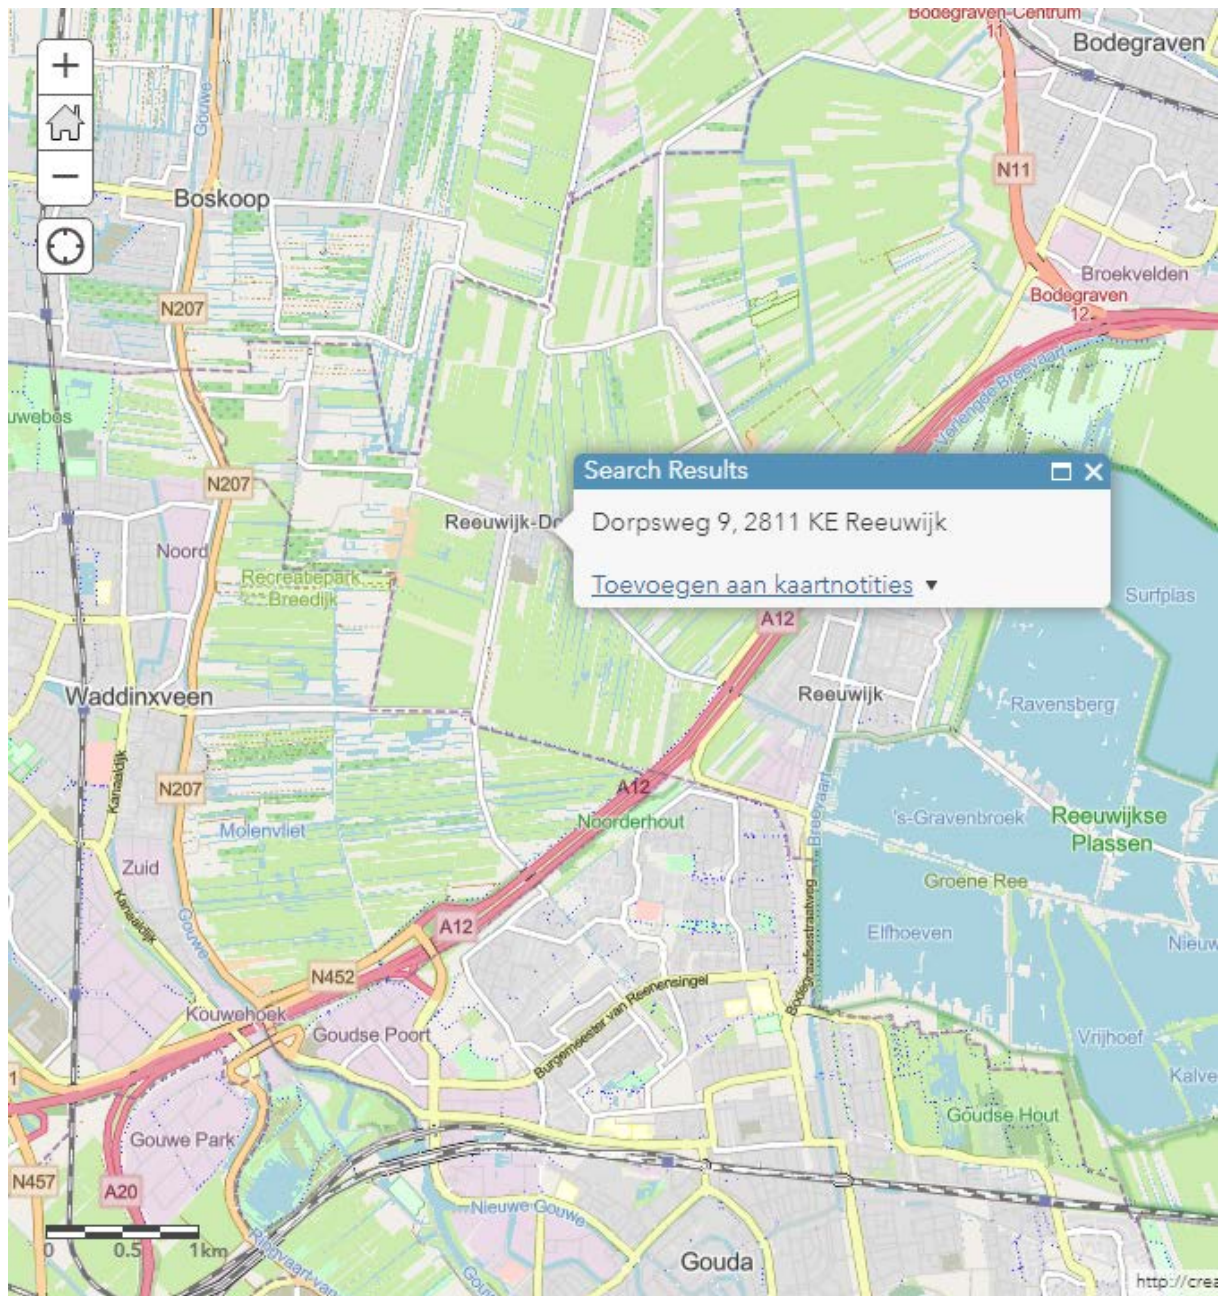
+
−
Bodegraven-Centrum
11
Bodegraven
Gouwe
Boskoop
N11
N207
Broekvelden
Bodegraven
12
uwebos
Verlengde Breevaart
N207
Search Results
Dorpsweg 9, 2811 KE Reeuwijk
Toevoegen aan kaartnotities ▾
Reeuwijk-Do
Noord
Recreatiepark
Breedijk
Surfplas
A12
Waddinxveen
Reeuwijk
Ravensberg
Kanaaldijk
N207
A12
Molenvliet
Noorderhout
Breevaart
's-Gravenbroek
Reeuwijkse
Plassen
Zuid
Kanaaldijk
Groene Ree
Bodegraafsestraatweg
Gouwe
A12
Elfhoeven
Nieuw
N452
Burgemeester van Reenensingel
Kouwehoek
Goudse Poort
Vrijhoef
1
Kalve
Goudse Hout
Gouwe Park
N457
A20
Nieuwe Gouwe
0
0.5
1km
Gouda
http://crea